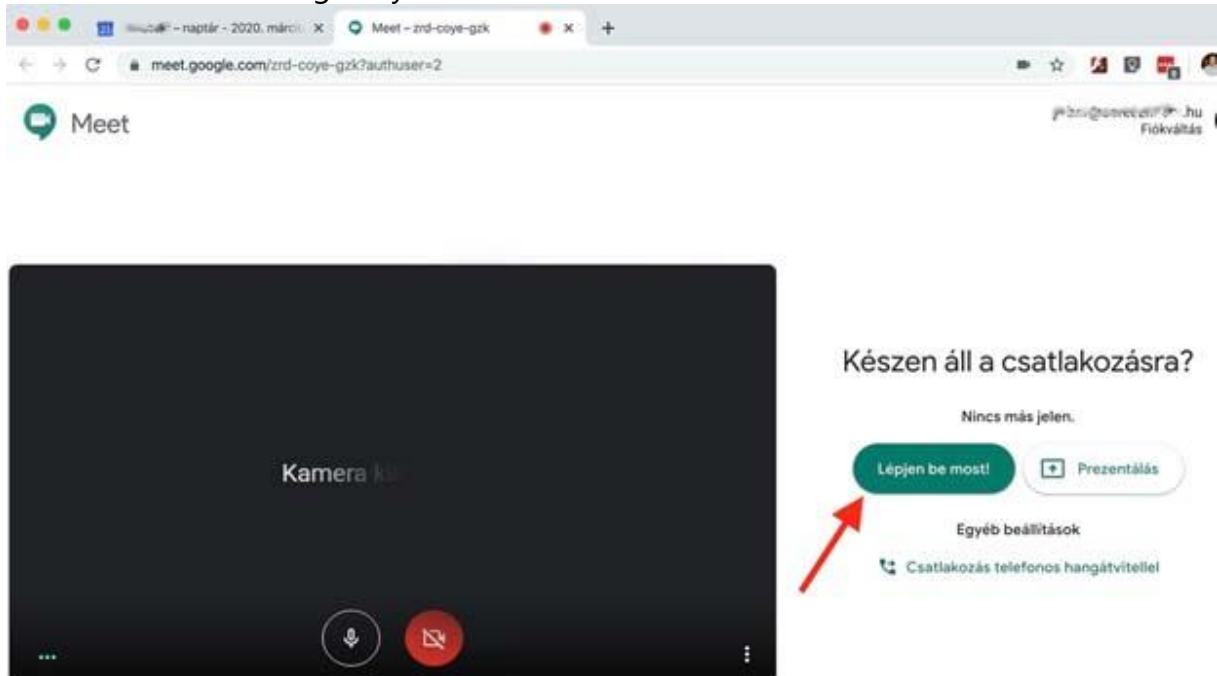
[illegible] – naptár - 2020. márc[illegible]
Meet – zrd-coye-gzk
meet.google.com/zrd-coye-gzk?authuser=2
Meet
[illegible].hu
Fiókváltás

Kamera k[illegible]
...

Készen áll a csatlakozásra?
Nincs más jelen.
Lépjen be most!
Prezentálás
Egyéb beállítások
Csatlakozás telefonos hangátvitellel